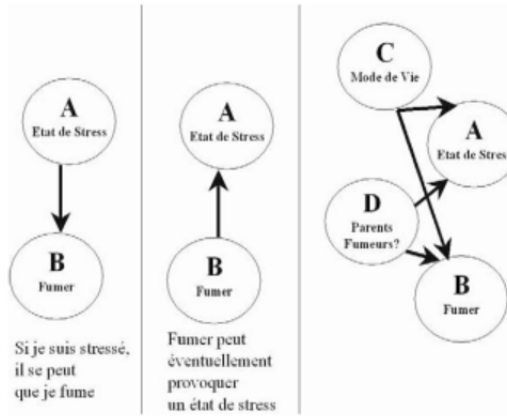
A
Etat de Stress

B
Fumer

Si je suis stressé, il se peut que je fume

A
Etat de Stress

B
Fumer

Fumer peut éventuellement provoquer un état de stress

C
Mode de Vie

A
Etat de Stres

D
Parents Fumeurs?

B
Fumer